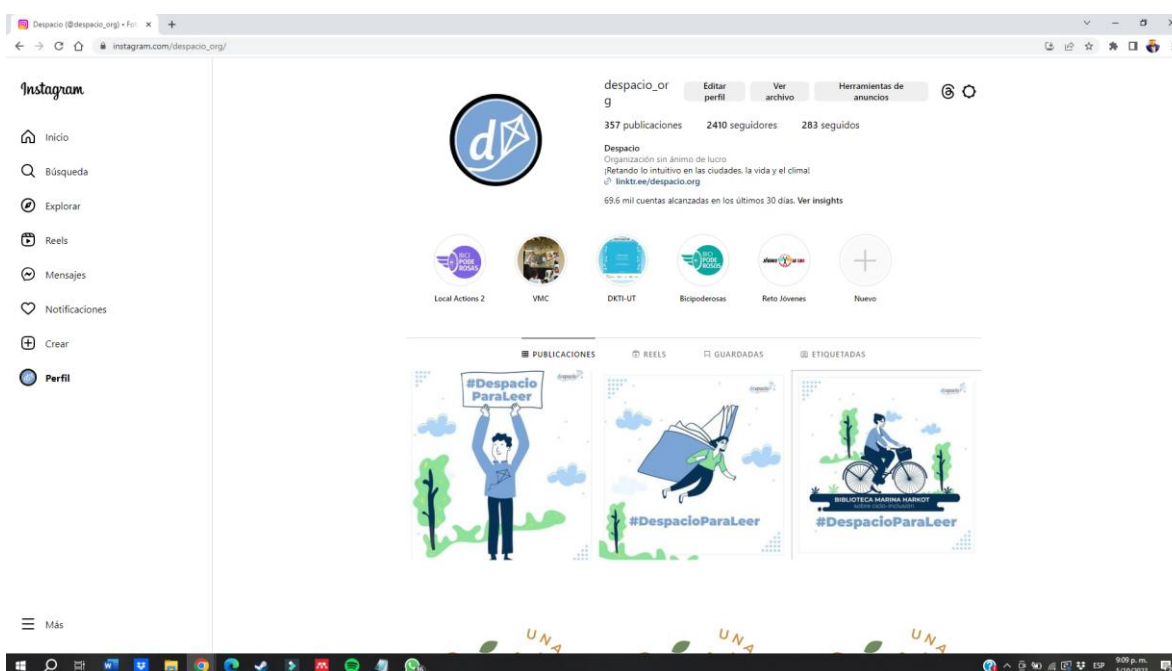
Despacio (@despacio_org) • Fot ×  +

instagram.com/despacio_org/

Instagram

Inicio

Búsqueda

Explorar

Reels

Mensajes

Notificaciones

Crear

Perfil

Más

despacio_org

Editar perfil

Ver archivo

Herramientas de anuncios

357 publicaciones 2410 seguidores 283 seguidos

Despacio
Organización sin ánimo de lucro
¡Retando lo intuitivo en las ciudades, la vida y el clima!
linktr.ee/despacio.org

69.6 mil cuentas alcanzadas en los últimos 30 días. Ver insights

Local Actions 2

VMC

DKTI-UT

Bicipoderosas

Reto Jóvenes

Nuevo

PUBLICACIONES

REELS

GUARDADAS

ETIQUETADAS

#Despacio ParaLeer

despacio

#DespacioParaLeer

despacio

BIBLIOTECA MARINA HARKOT

sobre ciclo-inclusión

#DespacioParaLeer

UNA

UNA

UNA

ESP

9:09 p. m.